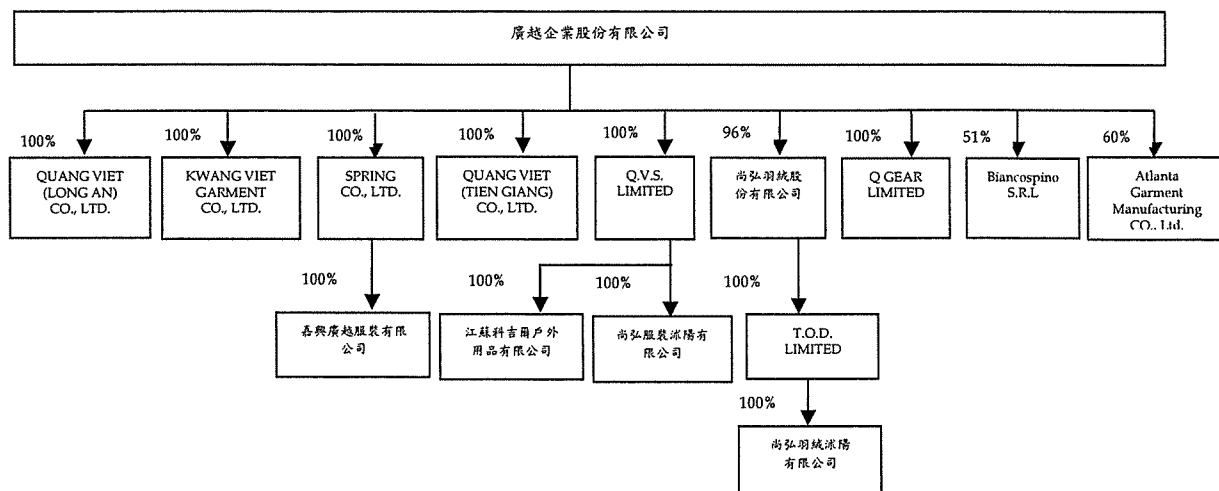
廣越企業股份有限公司

100%
QUANG VIET (LONG AN) CO., LTD.

100%
KWANG VIET GARMENT CO., LTD.

100%
SPRING CO., LTD.

100%
嘉興廣越服裝有限公司

100%
QUANG VIET (TIEN GIANG) CO., LTD.

100%
Q.V.S. LIMITED

100%
江蘇科吉爾戶外用品有限公司

100%
尚弘服裝沭陽有限公司

96%
尚弘羽絨股份有限公司

100%
T.O.D. LIMITED

100%
尚弘羽絨沭陽有限公司

100%
Q GEAR LIMITED

51%
Biancospino S.R.L

60%
Atlanta Garment Manufacturing CO., Ltd.